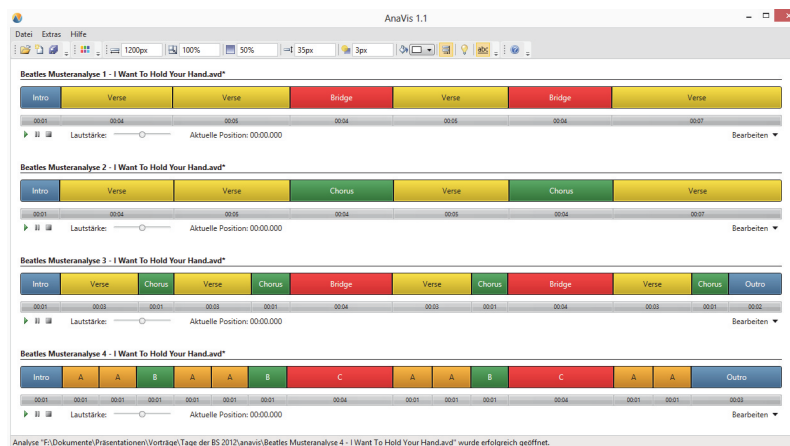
AnaVis 1.1

Datei Extras Hilfe

1200px 100% 50% 35px 3px

Beatles Musteranalyse 1 - I Want To Hold Your Hand.avd*

Intro Verse Verse Bridge Verse Bridge Verse

00:01 00:04 00:05 00:04 00:05 00:04 00:07

Lautstärke: Aktuelle Position: 00:00.000 Bearbeiten

Beatles Musteranalyse 2 - I Want To Hold Your Hand.avd*

Intro Verse Verse Chorus Verse Chorus Verse

00:01 00:04 00:05 00:04 00:05 00:04 00:07

Lautstärke: Aktuelle Position: 00:00.000 Bearbeiten

Beatles Musteranalyse 3 - I Want To Hold Your Hand.avd*

Intro Verse Chorus Verse Chorus Bridge Verse Chorus Bridge Verse Chorus Outro

00:01 00:03 00:01 00:03 00:01 00:04 00:03 00:01 00:04 00:03 00:01 00:02

Lautstärke: Aktuelle Position: 00:00.000 Bearbeiten

Beatles Musteranalyse 4 - I Want To Hold Your Hand.avd*

Intro A A B A A B C A A B C A A Outro

00:01 00:01 00:01 00:01 00:01 00:01 00:01 00:04 00:01 00:01 00:01 00:04 00:01 00:01 00:03

Lautstärke: Aktuelle Position: 00:00.000 Bearbeiten

Analyse "F:\Dokumente\Präsentationen\Vorträge\Tage der BS 2012\anavis\Beatles Musteranalyse 4 - I Want To Hold Your Hand.avd" wurde erfolgreich geöffnet.